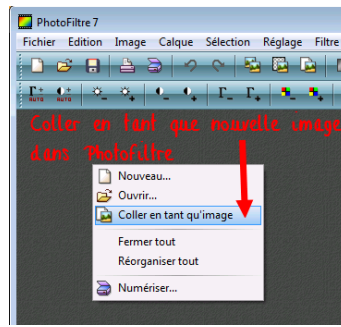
PhotoFiltre 7

Fichier Edition Image Calque Sélection Réglage Filtre

Coller en tant que nouvelle image dans PhotoFiltre

Nouveau...
Ouvrir...
Coller en tant qu'image
Fermer tout
Réorganiser tout
Numériser...